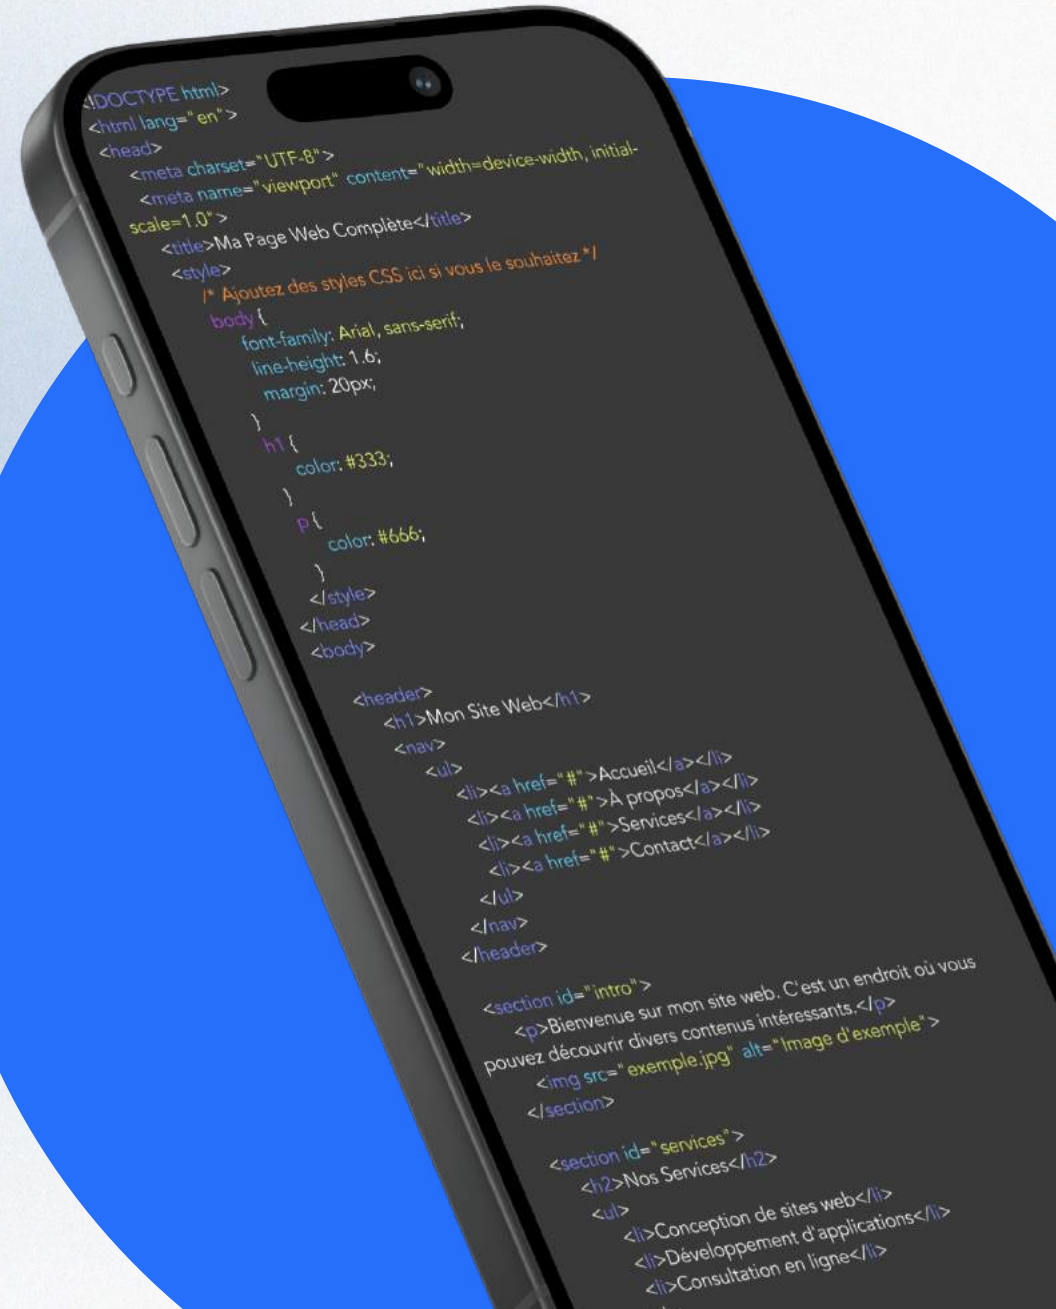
<!DOCTYPE html>
<html lang="en">
<head>
<meta charset="UTF-8">
<meta name="viewport" content="width=device-width, initial-scale=1.0">
<title>Ma Page Web Complète</title>
<style>
/* Ajoutez des styles CSS ici si vous le souhaitez */
body {
font-family: Arial, sans-serif;
line-height: 1.6;
margin: 20px;
}
h1 {
color: #333;
}
p {
color: #666;
}
</style>
</head>
<body>

<header>
<h1>Mon Site Web</h1>
<nav>
<ul>
<li><a href="#">Accueil</a></li>
<li><a href="#">À propos</a></li>
<li><a href="#">Services</a></li>
<li><a href="#">Contact</a></li>
</ul>
</nav>
</header>

<section id="intro">
<p>Bienvenue sur mon site web. C'est un endroit où vous pouvez découvrir divers contenus intéressants.</p>
<img src="exemple.jpg" alt="Image d'exemple">
</section>

<section id="services">
<h2>Nos Services</h2>
<ul>
<li>Conception de sites web</li>
<li>Développement d'applications</li>
<li>Consultation en ligne</li>